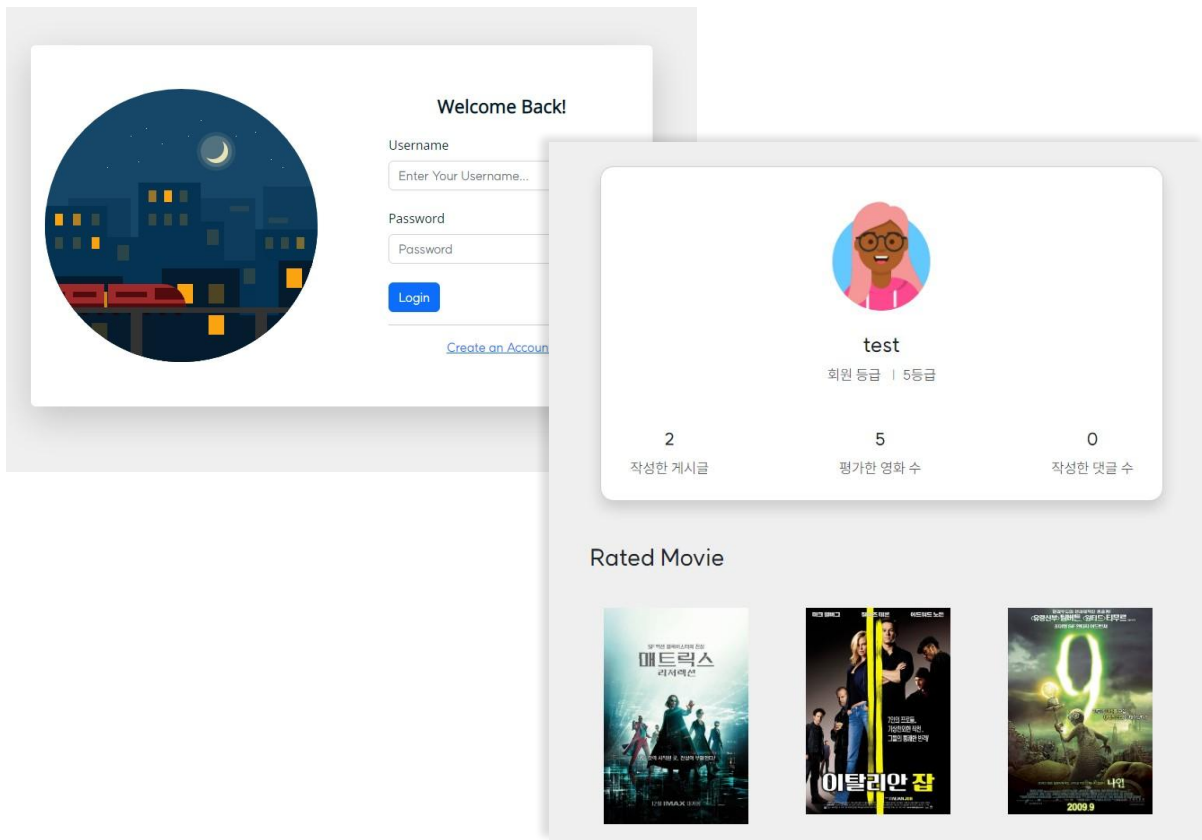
Welcome Back!

Username

Enter Your Username...

Password

Password

Login

Create an Accoun

test

회원 등급 | 5등급

2
작성한 게시글

5
평가한 영화 수

0
작성한 댓글 수

Rated Movie

매트릭스
리저렉션

이탈리안 잡

2009 9

나인